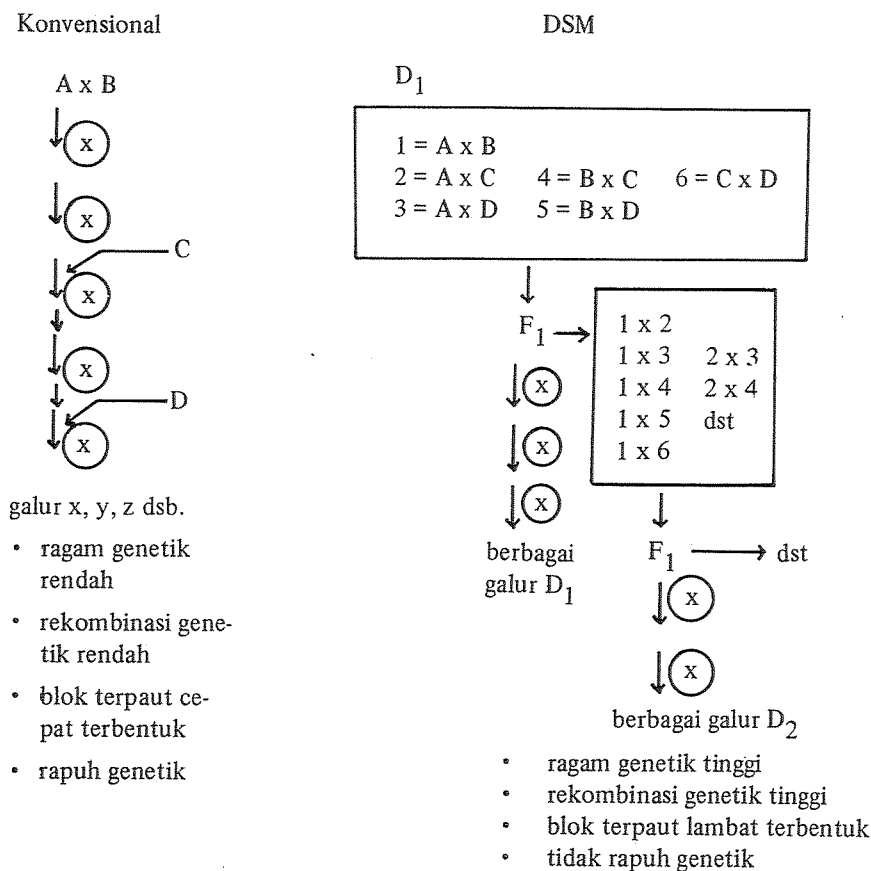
Konvensional

A x B

x

x

C

x

x

D

x

galur x, y, z dsb.

- ragam genetik rendah
- rekombinasi genetik rendah
- blok terpaut cepat terbentuk
- rapuh genetik

DSM

$D_1$

1 = A x B
2 = A x C 4 = B x C 6 = C x D
3 = A x D 5 = B x D

$F_1$

1 x 2
1 x 3 2 x 3
1 x 4 2 x 4
1 x 5 dst
1 x 6

x

x

x

berbagai galur $D_1$

$F_1$ dst

x

x

berbagai galur $D_2$

- ragam genetik tinggi
- rekombinasi genetik tinggi
- blok terpaut lambat terbentuk
- tidak rapuh genetik